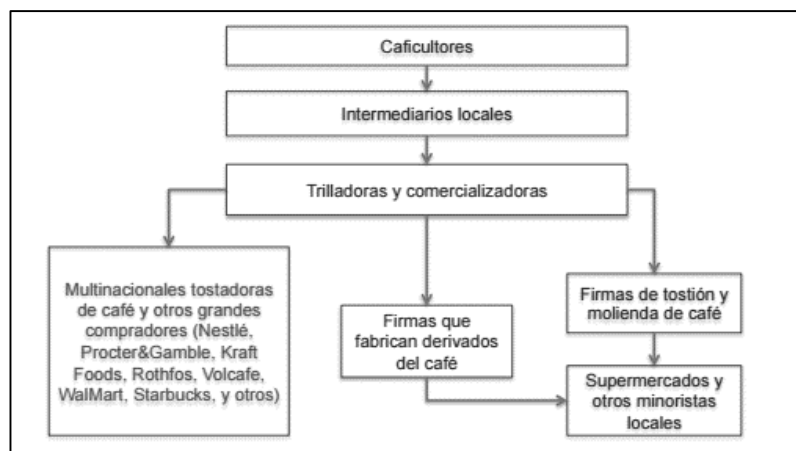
Caficultores

Intermediarios locales

Trilladoras y comercializadoras

Multinacionales tostadoras de café y otros grandes compradores (Nestlé, Procter&Gamble, Kraft Foods, Rothfos, Volcafe, WalMart, Starbucks, y otros)

Firmas que fabrican derivados del café

Firmas de tostión y molienda de café

Supermercados y otros minoristas locales